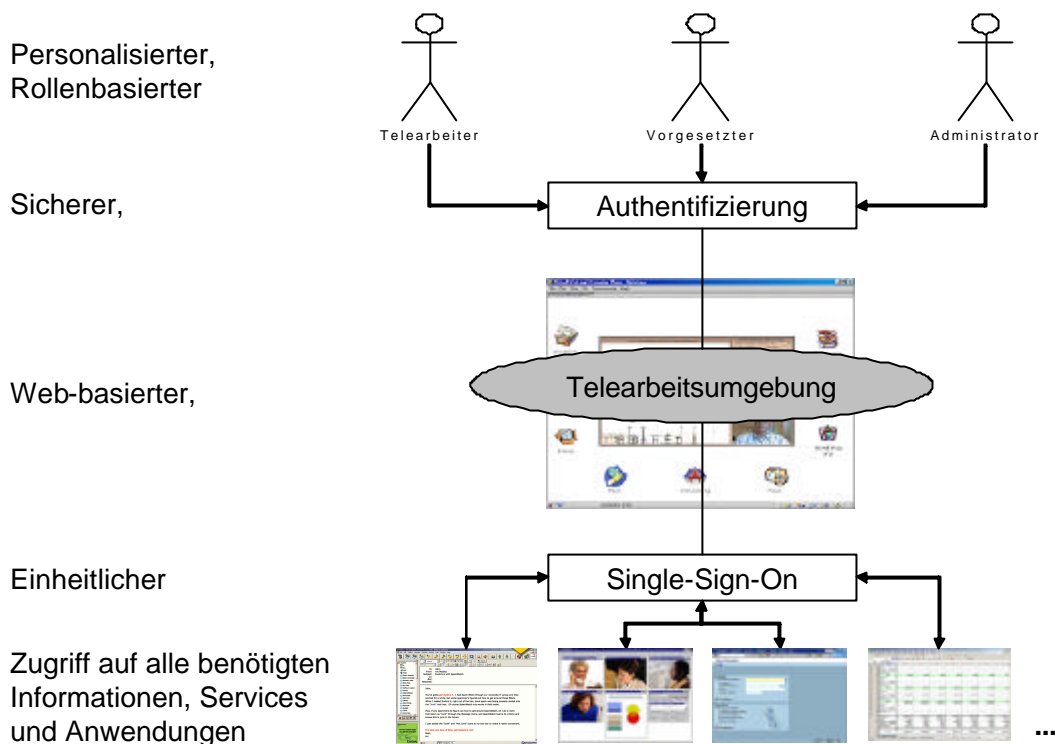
Personalisierter, Rollenbasierter

Telearbeiter

Vorgesetzter

Administrator

Sicherer,

Authentifizierung

Web-basierter,

Telearbeitsumgebung

Einheitlicher

Single-Sign-On

Zugriff auf alle benötigten Informationen, Services und Anwendungen

...